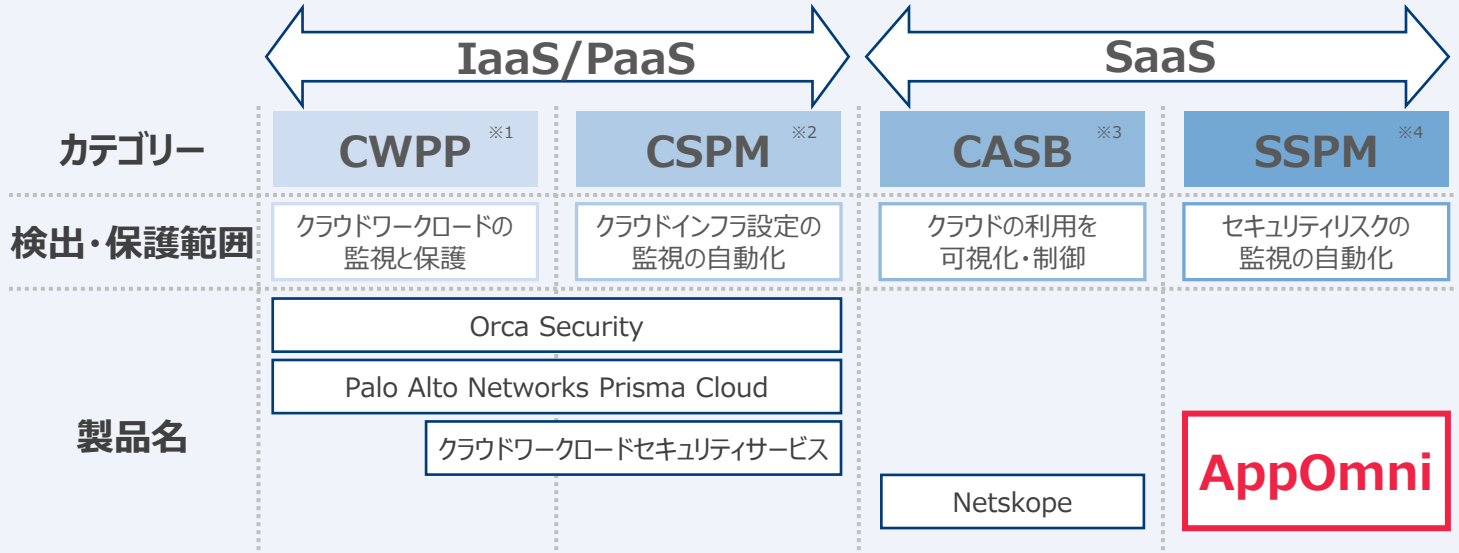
IaaS/PaaS

SaaS

カテゴリー

CWPP ※1

CSPM ※2

CASB ※3

SSPM ※4

検出・保護範囲

クラウドワークロードの監視と保護

クラウドインフラ設定の監視の自動化

クラウドの利用を可視化・制御

セキュリティリスクの監視の自動化

製品名

Orca Security

Palo Alto Networks Prisma Cloud

クラウドワークロードセキュリティサービス

Netskope

AppOmni